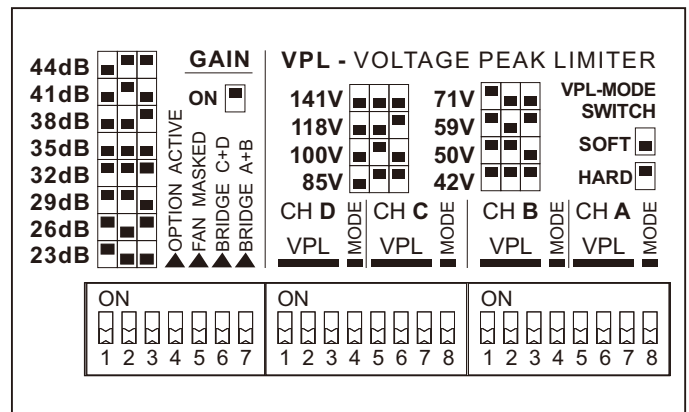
44dB
41dB
38dB
35dB
32dB
29dB
26dB
23dB

GAIN

ON

OPTION ACTIVE
FAN MASKED
BRIDGE C+D
BRIDGE A+B

VPL - VOLTAGE PEAK LIMITER

141V
118V
100V
85V

71V
59V
50V
42V

VPL-MODE SWITCH

SOFT

HARD

CH D VPL MODE
CH C VPL MODE
CH B VPL MODE
CH A VPL MODE

ON
1 2 3 4 5 6 7

ON
1 2 3 4 5 6 7 8

ON
1 2 3 4 5 6 7 8